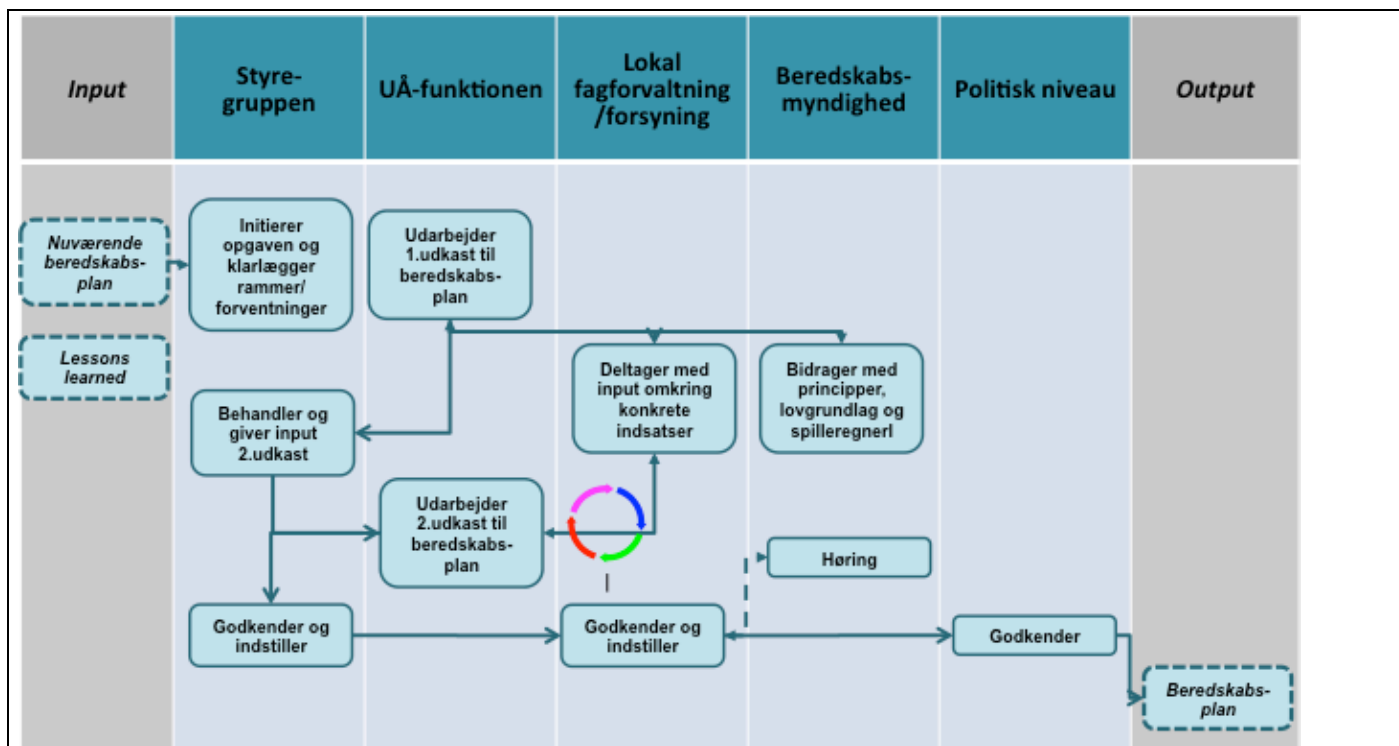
| Input | Styre-gruppen | UÅ-funktionen | Lokal fagforvaltning /forsyning | Beredskabs-myndighed | Politisk niveau | Output |
|---|---|---|---|---|---|---|

Nuværende beredskabs-plan

Lessons learned

Initierer opgaven og klarlægger rammer/ forventninger

Udarbejder 1.udkast til beredskabs-plan

Deltager med input omkring konkrete indsatser

Bidrager med principper, lovgrundlag og spilleregnerl

Behandler og giver input 2.udkast

Udarbejder 2.udkast til beredskabs-plan

Høring

Godkender og indstiller

Godkender og indstiller

Godkender

Beredskabs-plan